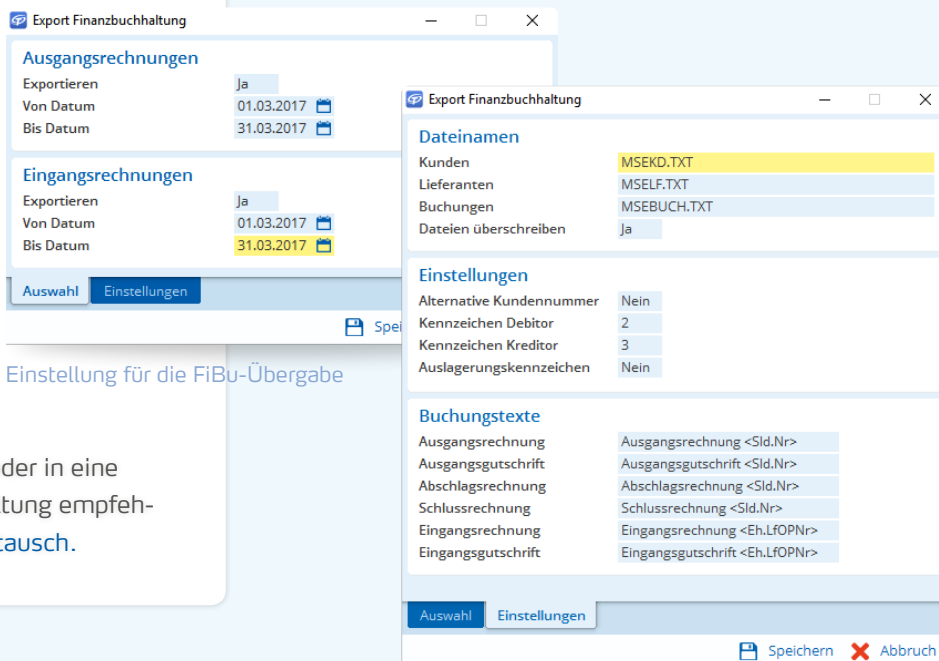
Export Finanzbuchhaltung

Ausgangsrechnungen

Exportieren Ja
Von Datum 01.03.2017
Bis Datum 31.03.2017

Eingangsrechnungen

Exportieren Ja
Von Datum 01.03.2017
Bis Datum 31.03.2017

Auswahl Einstellungen

Spei

Einstellung für die FiBu-Übergabe

der in eine
tung empfeh-
tausch.

Export Finanzbuchhaltung

Dateinamen

| | |
|---|---|
| Kunden | MSEKD.TXT |
| Lieferanten | MSELF.TXT |
| Buchungen | MSEBUCH.TXT |
| Dateien überschreiben | Ja |

Einstellungen

| | |
|---|---|
| Alternative Kundennummer | Nein |
| Kennzeichen Debitor | 2 |
| Kennzeichen Kreditor | 3 |
| Auslagerungskennzeichen | Nein |

Buchungstexte

| | |
|---|---|
| Ausgangsrechnung | Ausgangsrechnung <Sld.Nr> |
| Ausgangsgutschrift | Ausgangsgutschrift <Sld.Nr> |
| Abschlagsrechnung | Abschlagsrechnung <Sld.Nr> |
| Schlussrechnung | Schlussrechnung <Sld.Nr> |
| Eingangsrechnung | Eingangsrechnung <Eh.LfOPNr> |
| Eingangsgutschrift | Eingangsgutschrift <Eh.LfOPNr> |

Auswahl Einstellungen

Speichern Abbruch